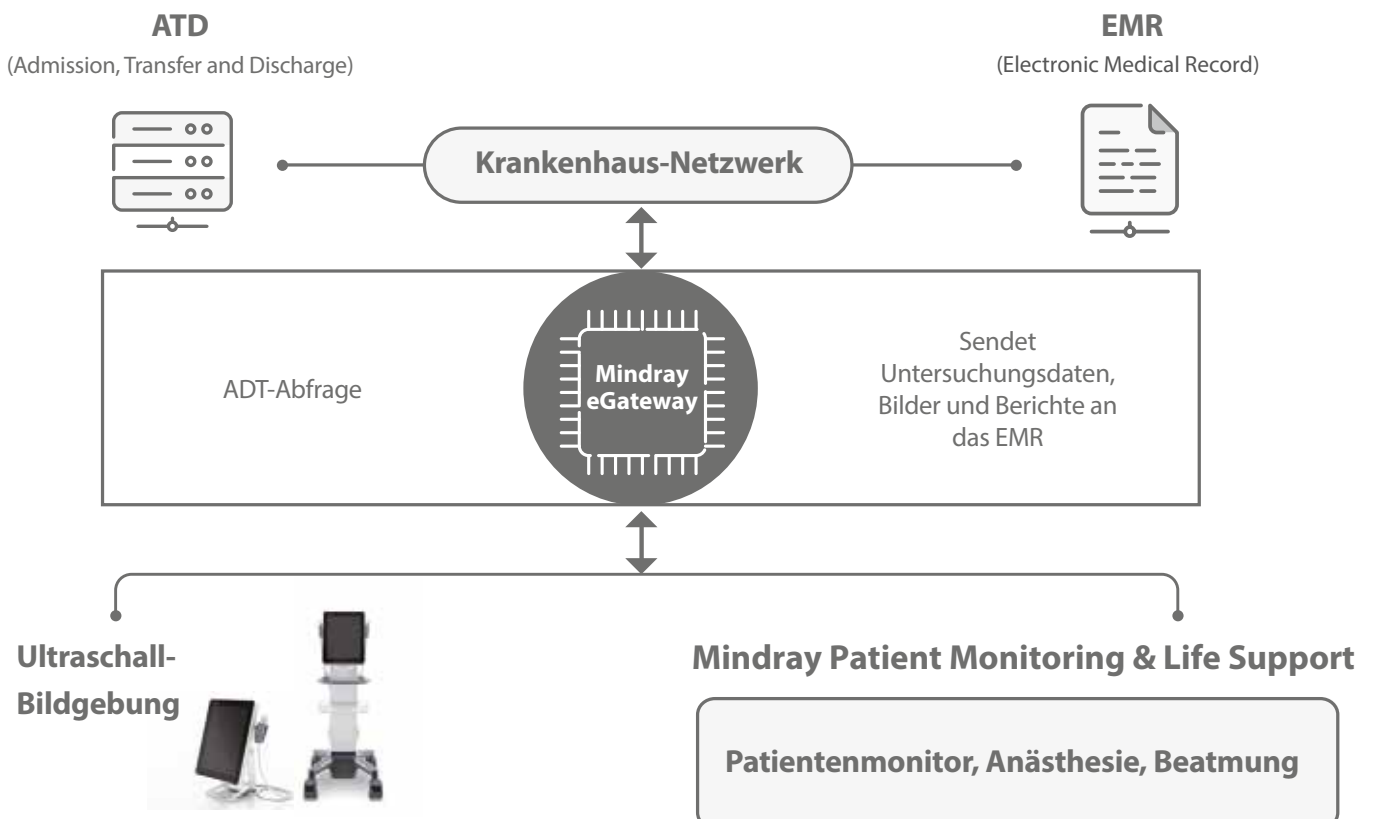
ATD
(Admission, Transfer and Discharge)

EMR
(Electronic Medical Record)

Krankenhaus-Netzwerk

ADT-Abfrage

Mindray eGateway

Sendet Untersuchungsdaten, Bilder und Berichte an das EMR

Ultraschall-Bildgebung

Mindray Patient Monitoring & Life Support

Patientenmonitor, Anästhesie, Beatmung